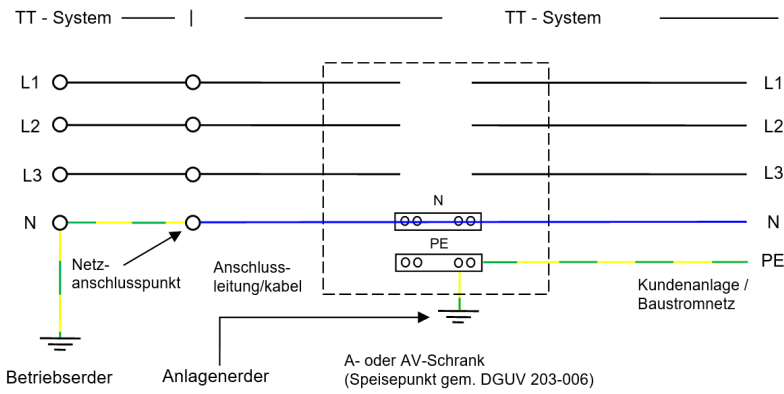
TT - System

TT - System

L1
L2
L3
N

L1
L2
L3
N
PE

N
PE

Netzanschlusspunkt

Anschlussleitung/kabel

Kundenanlage / Baustromnetz

Betriebserder

Anlagenerder

A- oder AV-Schrank
(Speisepunkt gem. DGUV 203-006)